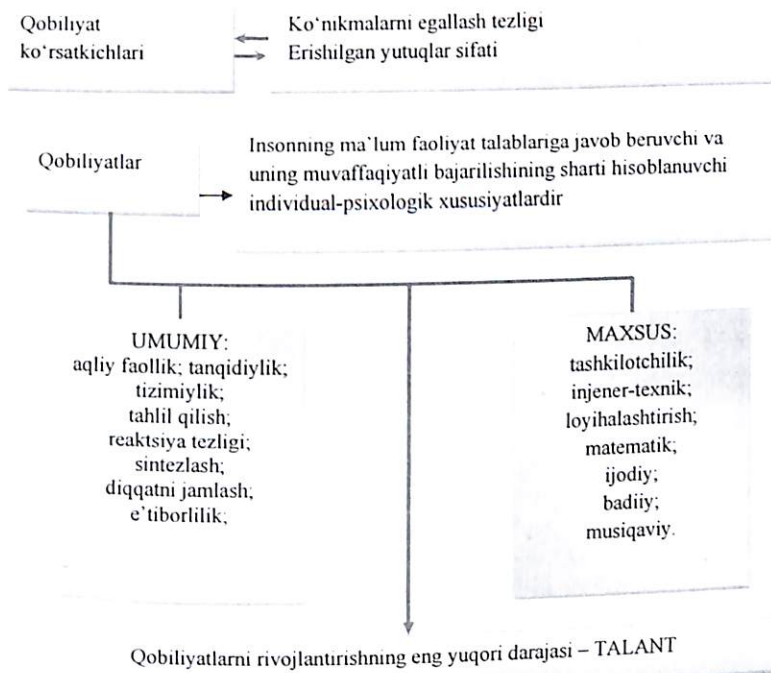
Qobiliyat ko'rsatkichlari

Ko'nikmalarni egallash tezligi
Erishilgan yutuqlar sifati

Qobiliyatlar

Insonning ma'lum faoliyat talablariga javob beruvchi va uning muvaffaqiyatli bajarilishining sharti hisoblanuvchi individual-psixologik xususiyatlardir

UMUMIY:
aqliy faollik; tanqidiylik;
tizimiylik;
tahlil qilish;
reaktsiya tezligi;
sintezlash;
diqqatni jamlash;
e'tiborlilik;

MAXSUS:
tashkilotchilik;
injener-texnik;
loyihalashtirish;
matematik;
ijodiy;
badiiy;
musiqaviy.

Qobiliyatlarni rivojlantirishning eng yuqori darajasi – TALANT